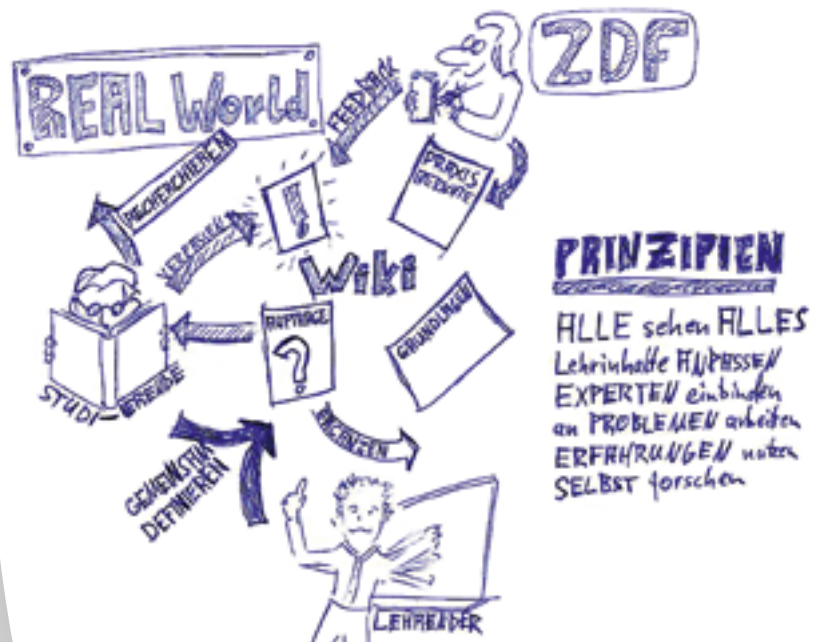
REAL World

ZDF

FEEDBACK

PROFESSIONALISIEREN

PRAXIS BERICHTE

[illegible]

VERBESSERN

!

Wiki

STUDI-ENDE

ANFRAGE

?

GRUNDLAGEN

GEGENSTAND DEFINIEREN

ERGÄNZEN

LEHRENDER

PRINZIPIEN

ALLE sehen ALLES
Lehrinhalte ANPASSEN
EXPERTEN einbinden
an PROBLEMEN arbeiten
ERFAHRUNGEN nutzen
SELBST forschen